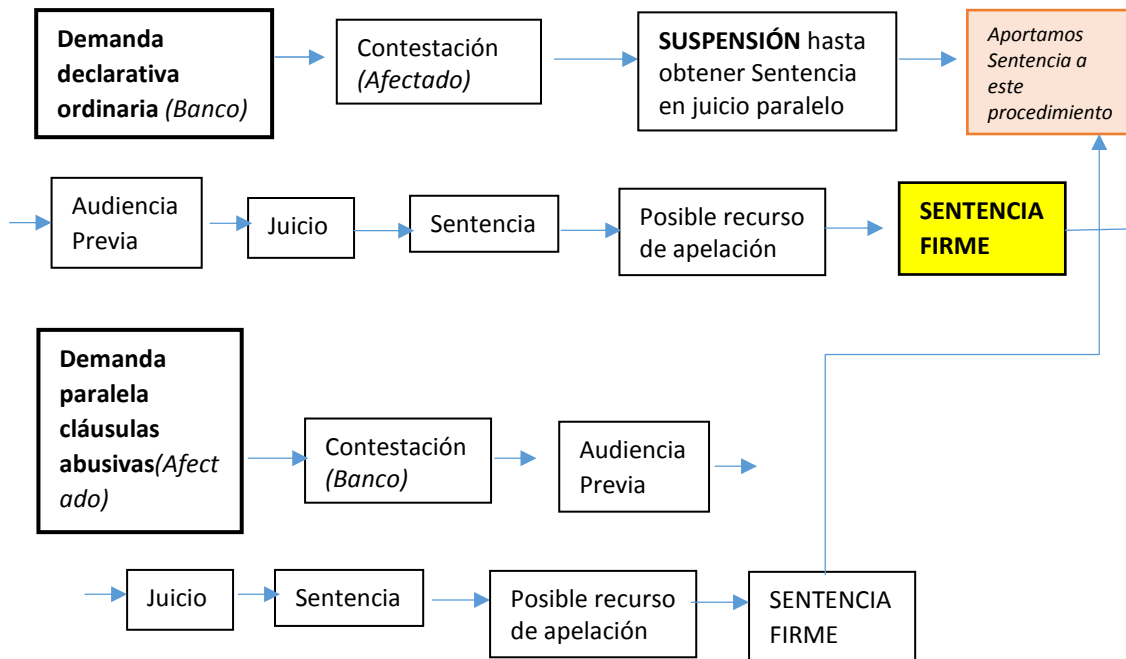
**Demanda declarativa ordinaria** *(Banco)*

Contestación *(Afectado)*

**SUSPENSIÓN** hasta obtener Sentencia en juicio paralelo

*Aportamos Sentencia a este procedimiento*

Audiencia Previa

Juicio

Sentencia

Posible recurso de apelación

**SENTENCIA FIRME**

**Demanda paralela cláusulas abusivas***(Afectado)*

Contestación *(Banco)*

Audiencia Previa

Juicio

Sentencia

Posible recurso de apelación

SENTENCIA FIRME